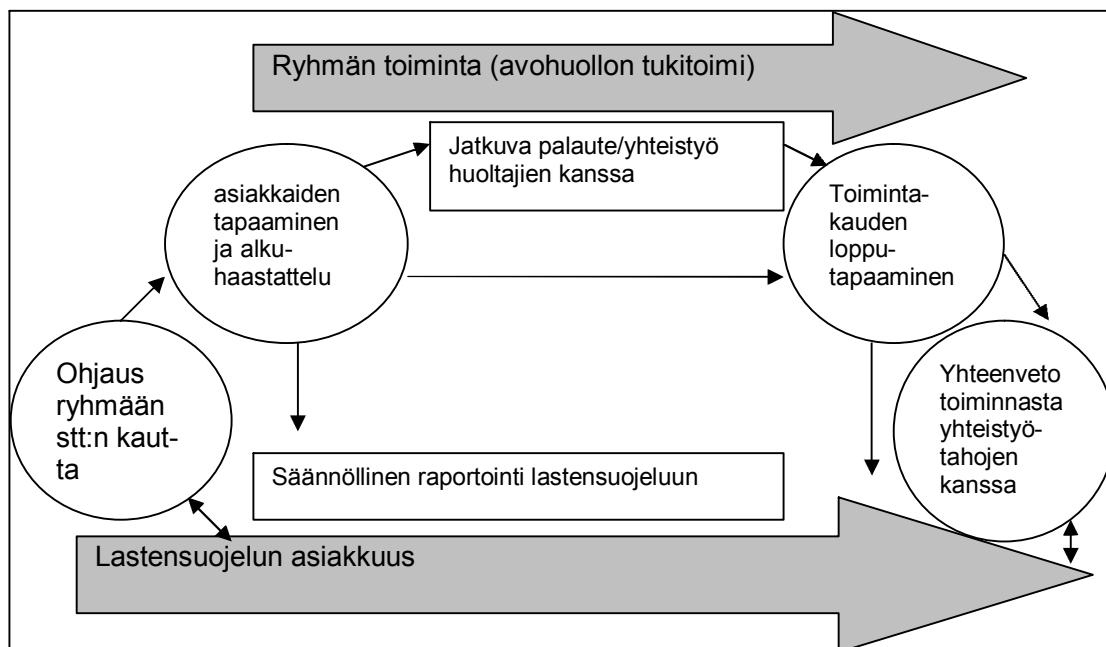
Ryhmän toiminta (avohuollon tukitoimi)

Jatkuva palaute/yhteistyö huoltajien kanssa

asiakkaiden tapaaminen ja alkuhaastattelu

Toimintakauden loppu-tapaaminen

Ohjaus ryhmään stt:n kautta

Yhteenveto toiminnasta yhteistyötahojen kanssa

Säännöllinen raportointi lastensuojeluun

Lastensuojelun asiakkuus